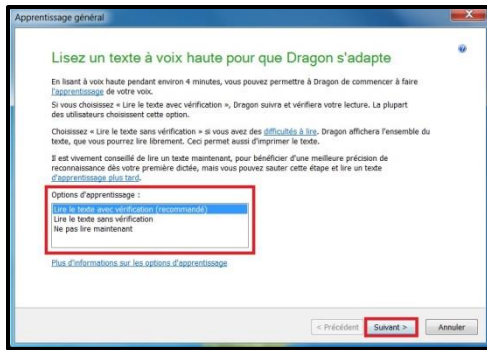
Apprentissage général

Lisez un texte à voix haute pour que Dragon s'adapte

En lisant à voix haute pendant environ 4 minutes, vous pouvez permettre à Dragon de commencer à faire l'apprentissage de votre voix.

Si vous choisissez « Lire le texte avec vérification », Dragon suivra et vérifiera votre lecture. La plupart des utilisateurs choisissent cette option.

Choisissez « Lire le texte sans vérification » si vous avez des difficultés à lire. Dragon affichera l'ensemble du texte, que vous pourrez lire librement. Ceci permet aussi d'imprimer le texte.

Il est vivement conseillé de lire un texte maintenant, pour bénéficier d'une meilleure précision de reconnaissance dès votre première dictée, mais vous pouvez sauter cette étape et lire un texte d'apprentissage plus tard.

Options d'apprentissage :

Lire le texte avec vérification (recommandé)
Lire le texte sans vérification
Ne pas lire maintenant

Plus d'informations sur les options d'apprentissage

< Précédent
Suivant >
Annuler